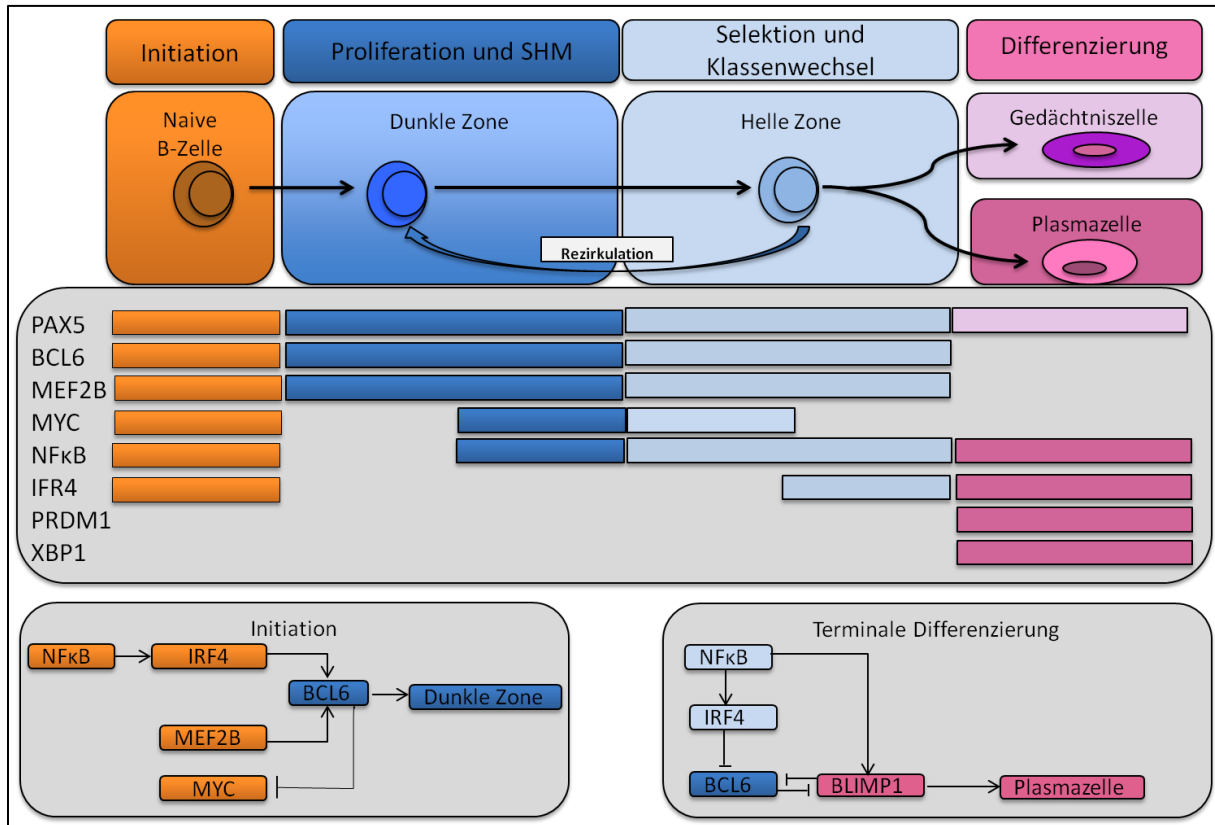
Initiation

Proliferation und SHM

Selektion und Klassenwechsel

Differenzierung

Naive B-Zelle

Dunkle Zone

Helle Zone

Gedächtniszelle

Plasmazelle

Rezirkulation

PAX5
BCL6
MEF2B
MYC
NFκB
IFR4
PRDM1
XBP1

Initiation

NFκB

IRF4

BCL6

Dunkle Zone

MEF2B

MYC

Terminale Differenzierung

NFκB

IRF4

BCL6

BLIMP1

Plasmazelle